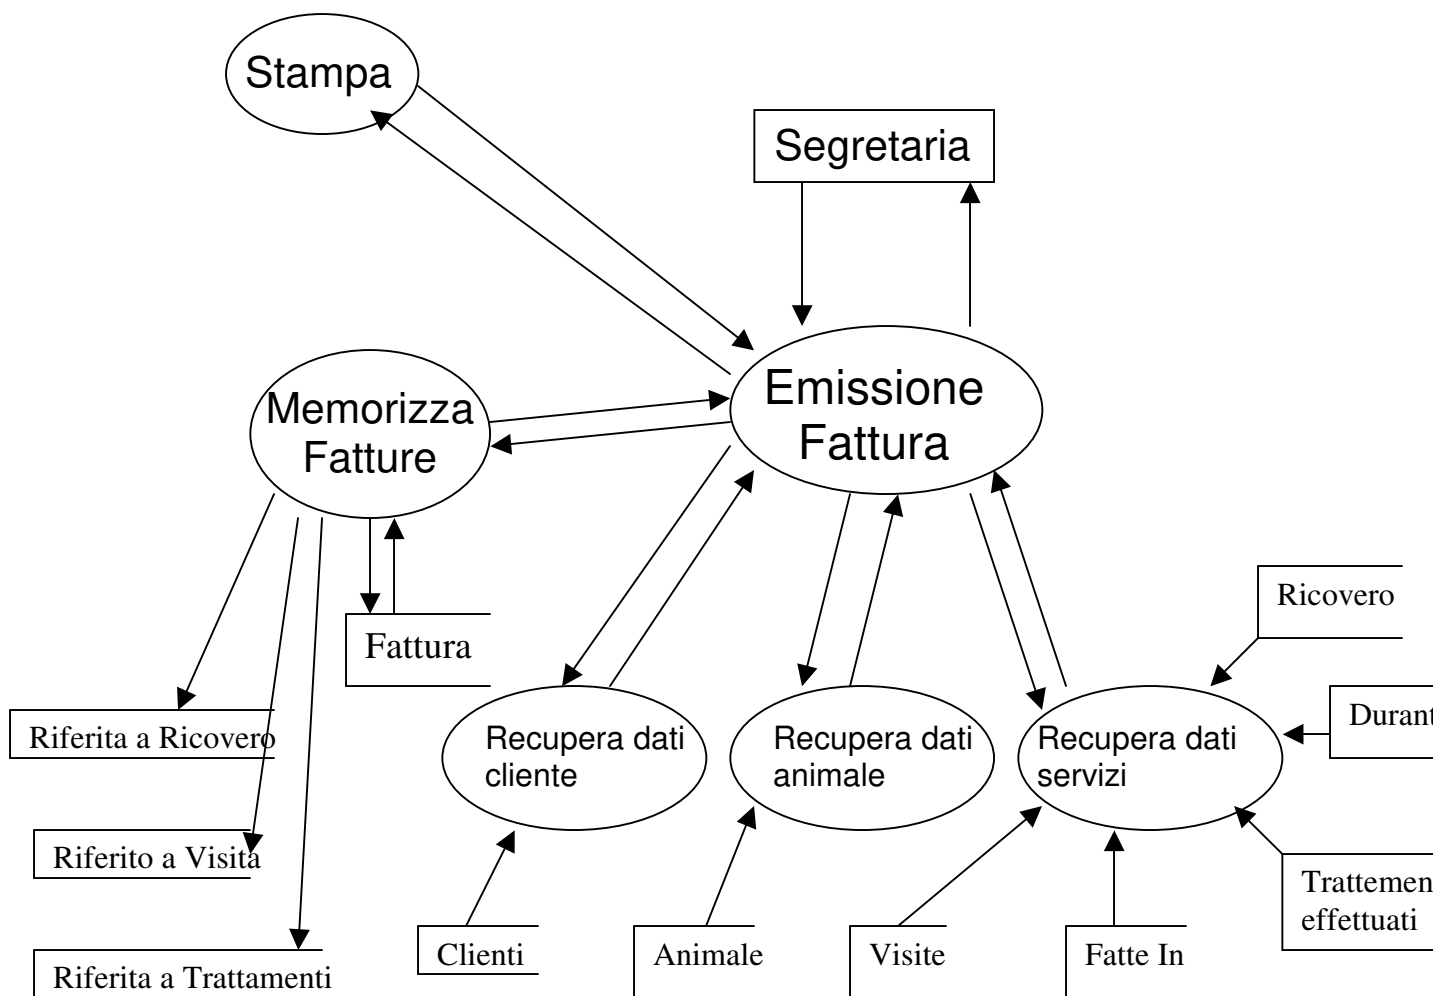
Stampa

Segretaria

Memorizza Fatture

Emissione Fattura

Fattura

Riferita a Ricovero

Riferito a Visita

Riferita a Trattamenti

Recupera dati cliente

Recupera dati animale

Recupera dati servizi

Ricovero

Durant

Trattemen effettuati

Clienti

Animale

Visite

Fatte In